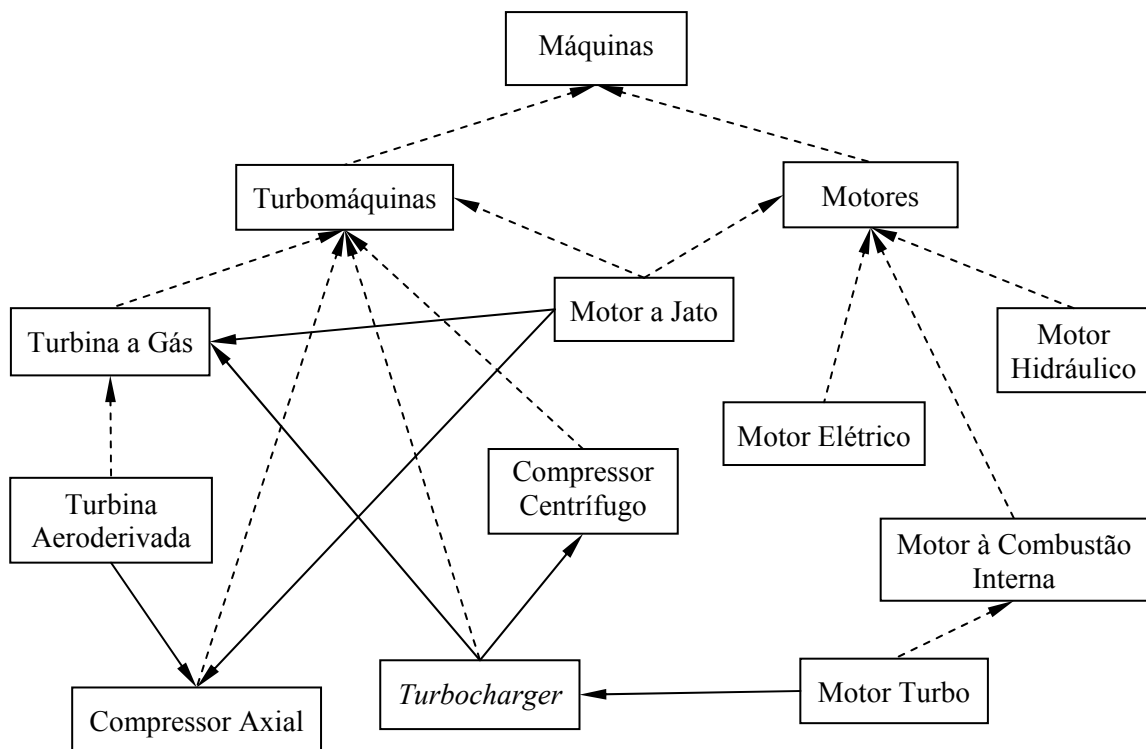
Máquinas

Turbomáquinas

Motores

Motor a Jato

Turbina a Gás

Motor Hidráulico

Motor Elétrico

Compressor Centrífugo

Turbina Aeroderivada

Motor à Combustão Interna

Compressor Axial

*Turbocharger*

Motor Turbo